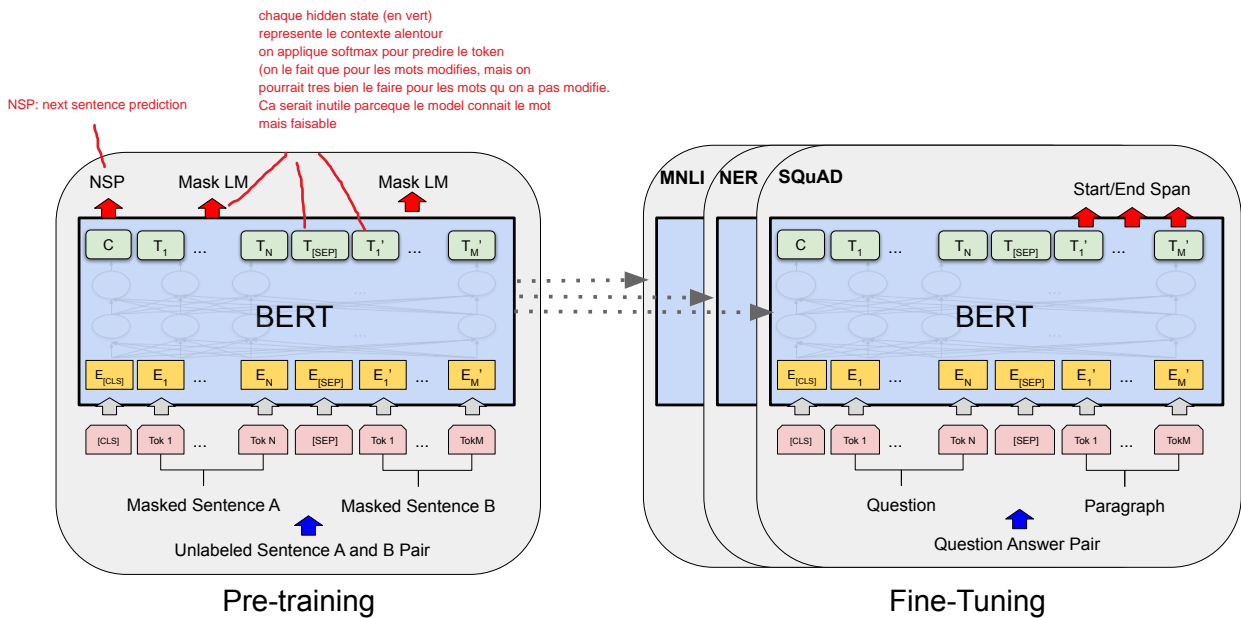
chaque hidden state (en vert)
represente le contexte alentour
on applique softmax pour predire le token
(on le fait que pour les mots modifies, mais on pourrait tres bien le faire pour les mots qu on a pas modifie.
Ca serait inutile parceque le model connait le mot
mais faisable

NSP: next sentence prediction

NSP

Mask LM

Mask LM

C $T_1$ ... $T_N$ $T_{[SEP]}$ $T_1'$ ... $T_M'$

BERT

$E_{[CLS]}$ $E_1$ ... $E_N$ $E_{[SEP]}$ $E_1'$ ... $E_M'$

[CLS] Tok 1 ... Tok N [SEP] Tok 1 ... TokM

Masked Sentence A

Masked Sentence B

Unlabeled Sentence A and B Pair

Pre-training

MNLI

NER

SQuAD

Start/End Span

C $T_1$ ... $T_N$ $T_{[SEP]}$ $T_1'$ ... $T_M'$

BERT

$E_{[CLS]}$ $E_1$ ... $E_N$ $E_{[SEP]}$ $E_1'$ ... $E_M'$

[CLS] Tok 1 ... Tok N [SEP] Tok 1 ... TokM

Question

Paragraph

Question Answer Pair

Fine-Tuning